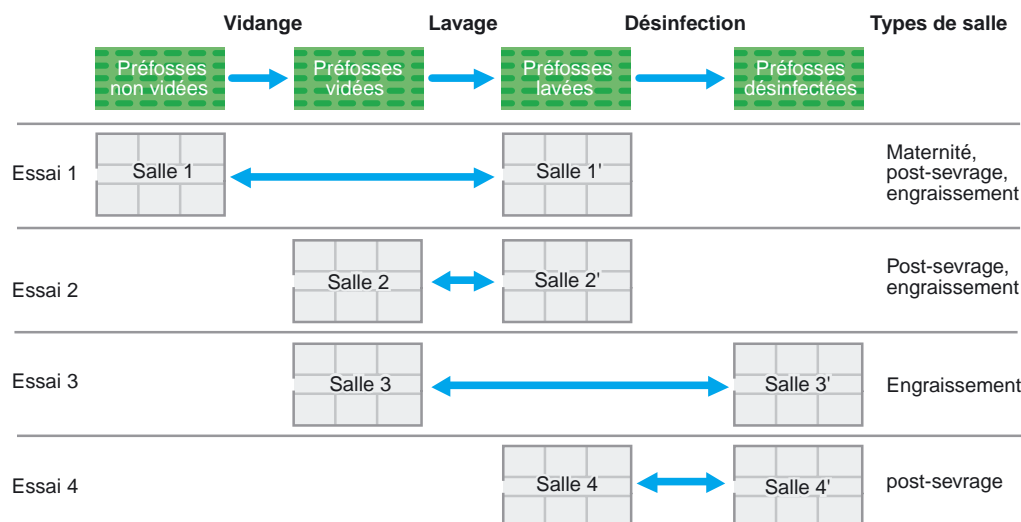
Vidange Lavage Désinfection Types de salle

Préfosses non vidées → Préfosses vidées → Préfosses lavées → Préfosses désinfectées

Essai 1 Salle 1 Salle 1' Maternité, post-sevrage, engraissement

Essai 2 Salle 2 Salle 2' Post-sevrage, engraissement

Essai 3 Salle 3 Salle 3' Engraissement

Essai 4 Salle 4 Salle 4' post-sevrage